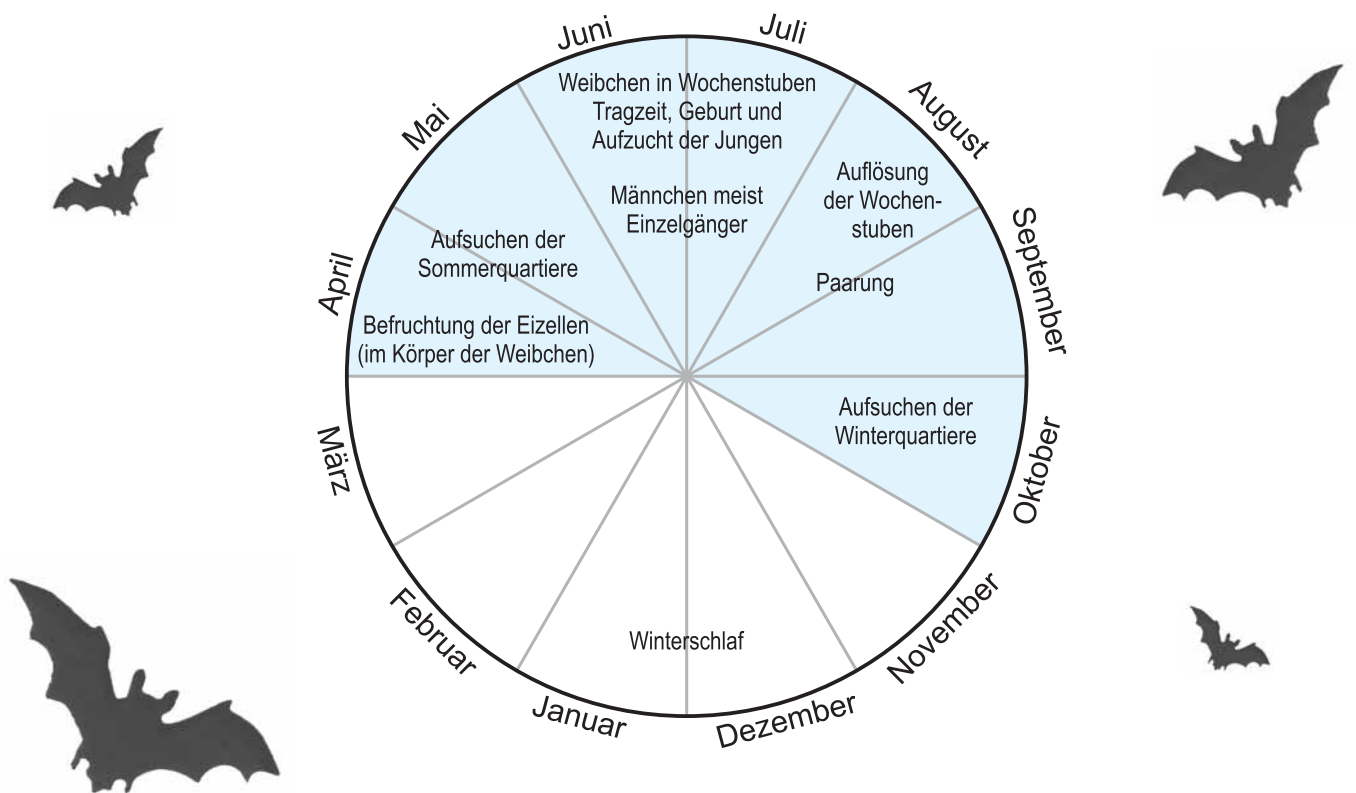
Juni
Juli
August
September
Oktober
November
Dezember
Januar
Februar
März
April
Mai

Weibchen in Wochenstuben
Tragzeit, Geburt und
Aufzucht der Jungen

Männchen meist
Einzelgänger

Auflösung
der Wochenstuben

Paarung

Aufsuchen der
Sommerquartiere

Befruchtung der Eizellen
(im Körper der Weibchen)

Aufsuchen der
Winterquartiere

Winterschlaf